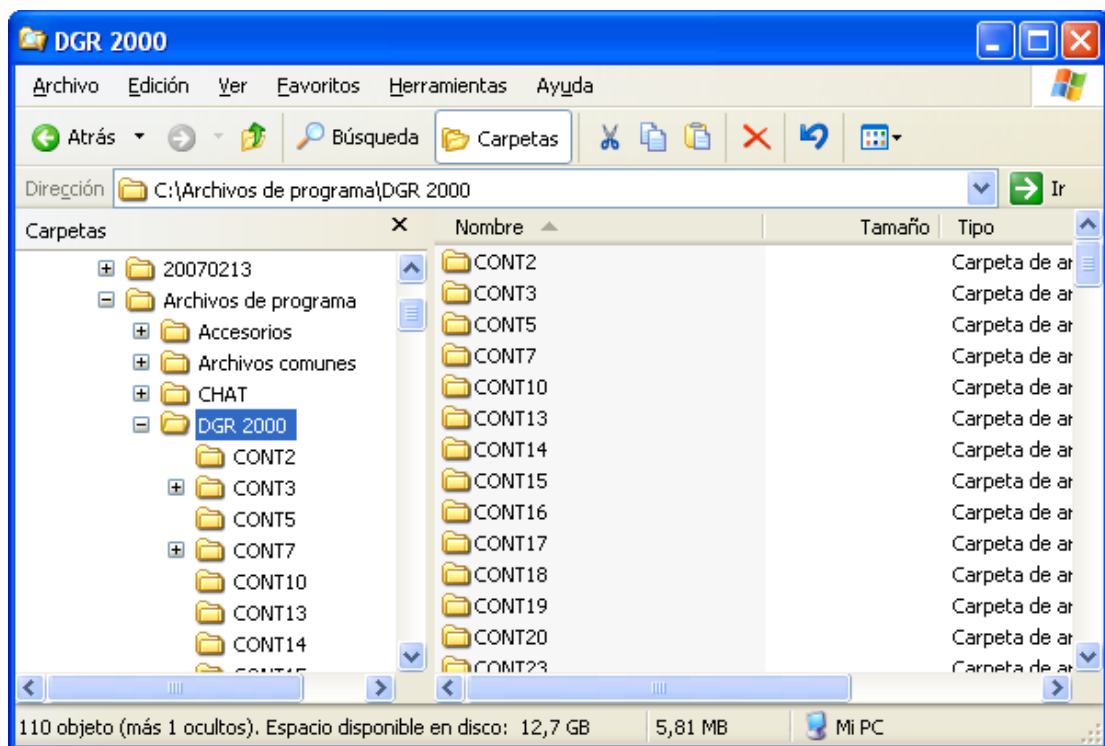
DGR 2000

Archivo Edición Ver Favoritos Herramientas Ayuda

Atrás Búsqueda Carpetas

Dirección C:\Archivos de programa\DGR 2000 Ir

Carpetas

20070213
Archivos de programa
Accesorios
Archivos comunes
CHAT
DGR 2000
CONT2
CONT3
CONT5
CONT7
CONT10
CONT13
CONT14
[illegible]

| Nombre | Tamaño | Tipo |
|---|---|---|
| CONT2 | | Carpeta de ar |
| CONT3 | | Carpeta de ar |
| CONT5 | | Carpeta de ar |
| CONT7 | | Carpeta de ar |
| CONT10 | | Carpeta de ar |
| CONT13 | | Carpeta de ar |
| CONT14 | | Carpeta de ar |
| CONT15 | | Carpeta de ar |
| CONT16 | | Carpeta de ar |
| CONT17 | | Carpeta de ar |
| CONT18 | | Carpeta de ar |
| CONT19 | | Carpeta de ar |
| CONT20 | | Carpeta de ar |
| CONT23 | | Carpeta de ar |

110 objeto (más 1 ocultos). Espacio disponible en disco: 12,7 GB 5,81 MB Mi PC